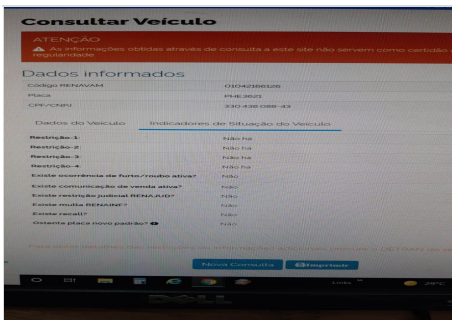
Consultar Veículo

ATENÇÃO
⚠ As informações obtidas através de consulta a este site não servem como certidão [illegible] regularidade

Dados informados

| Código RENAVAM | 01042166128 |
|---|---|
| Placa | PHE3621 |
| CPF/CNPJ | 220.438.088-43 |

Dados do Veículo | Indicadores de Situação do Veículo

| Restrição-1: | Não há |
|---|---|
| Restrição-2: | Não há |
| Restrição-3: | Não há |
| Restrição-4: | Não há |
| Existe ocorrência de furto/roubo ativa? | Não |
| Existe comunicação de venda ativa? | Não |
| Existe restrição judicial RENAJUD? | Não |
| Existe multa RENAINF? | Não |
| Existe recall? | Não |
| Ostenta placa novo padrão? | Não |

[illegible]

Nova Consulta | Imprimir

DELL